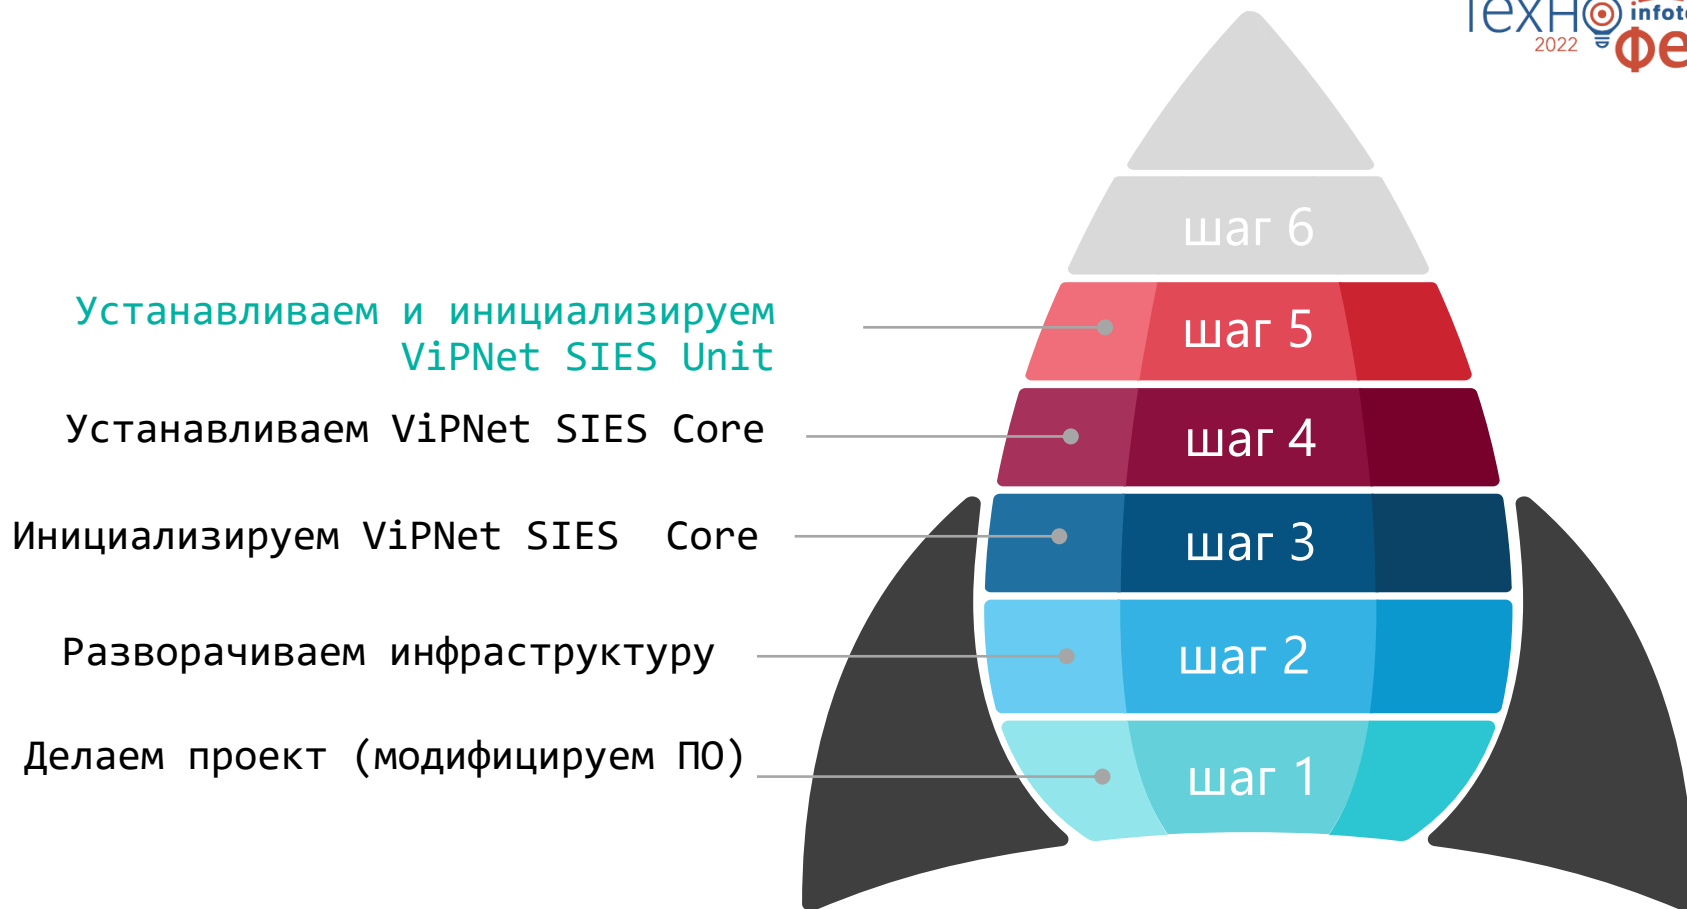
ТехНо 2022 infot фе

шаг 6

Устанавливаем и инициализируем ViPNet SIES Unit

шаг 5

Устанавливаем ViPNet SIES Core

шаг 4

Инициализируем ViPNet SIES Core

шаг 3

Разворачиваем инфраструктуру

шаг 2

Делаем проект (модифицируем ПО)

шаг 1